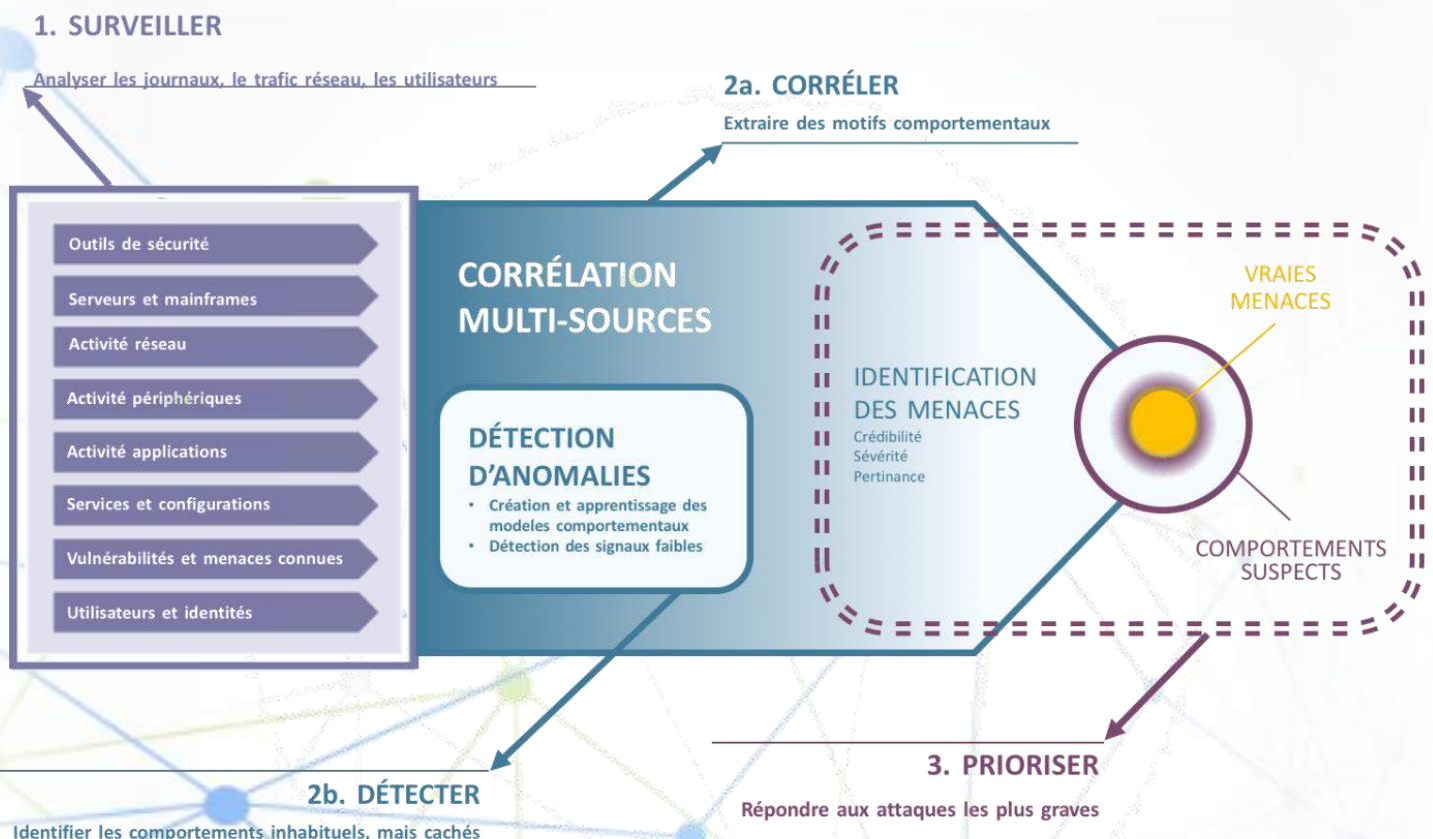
1. SURVEILLER

Analyser les journaux, le trafic réseau, les utilisateurs

2a. CORRÉLER

Extraire des motifs comportementaux

Outils de sécurité

Serveurs et mainframes

Activité réseau

Activité périphériques

Activité applications

Services et configurations

Vulnérabilités et menaces connues

Utilisateurs et identités

CORRÉLATION MULTI-SOURCES

DÉTECTION D'ANOMALIES

• Création et apprentissage des modeles comportementaux
• Détection des signaux faibles

IDENTIFICATION DES MENACES

Crédibilité
Sévérité
Pertinance

VRAIES MENACES

COMPORTEMENTS SUSPECTS

3. PRIORISER

Répondre aux attaques les plus graves

2b. DÉTECTER

Identifier les comportements inhabituels, mais cachés